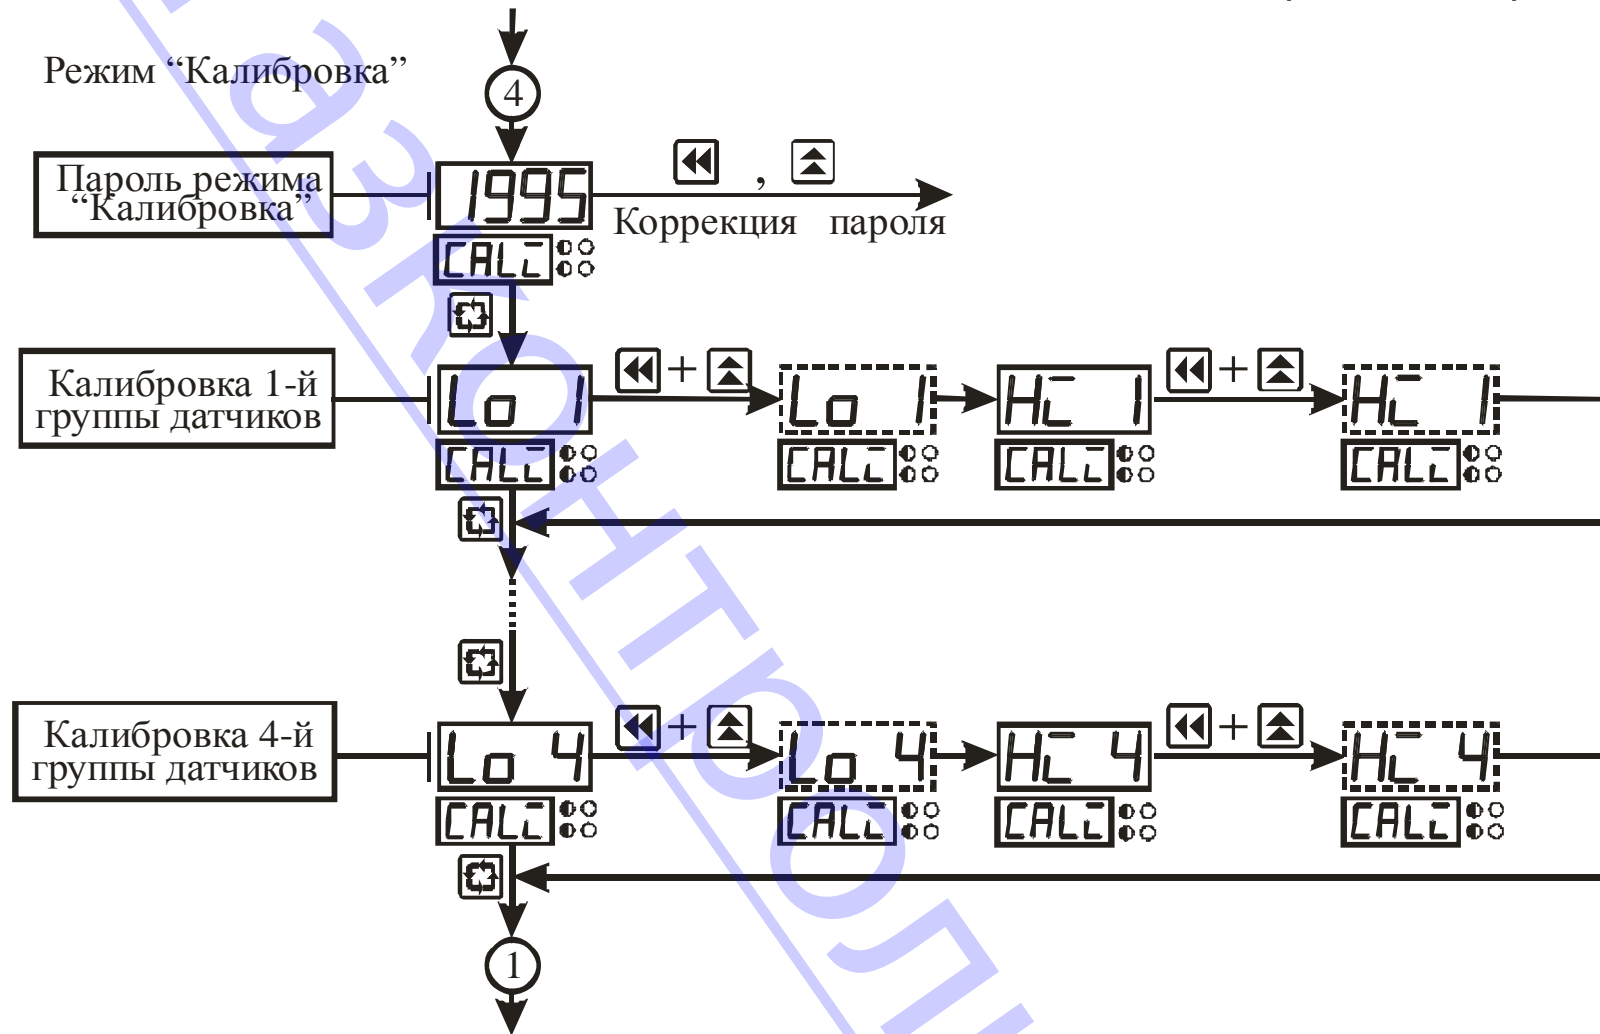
Режим “Калибровка”

4

Пароль режима “Калибровка”

1995

CALI

, Коррекция пароля

Калибровка 1-й группы датчиков

Lo 1

CALI

+

Lo 1

CALI

HI 1

CALI

+

HI 1

CALI

Калибровка 4-й группы датчиков

Lo 4

CALI

+

Lo 4

CALI

HI 4

CALI

+

HI 4

CALI

1

азонтол